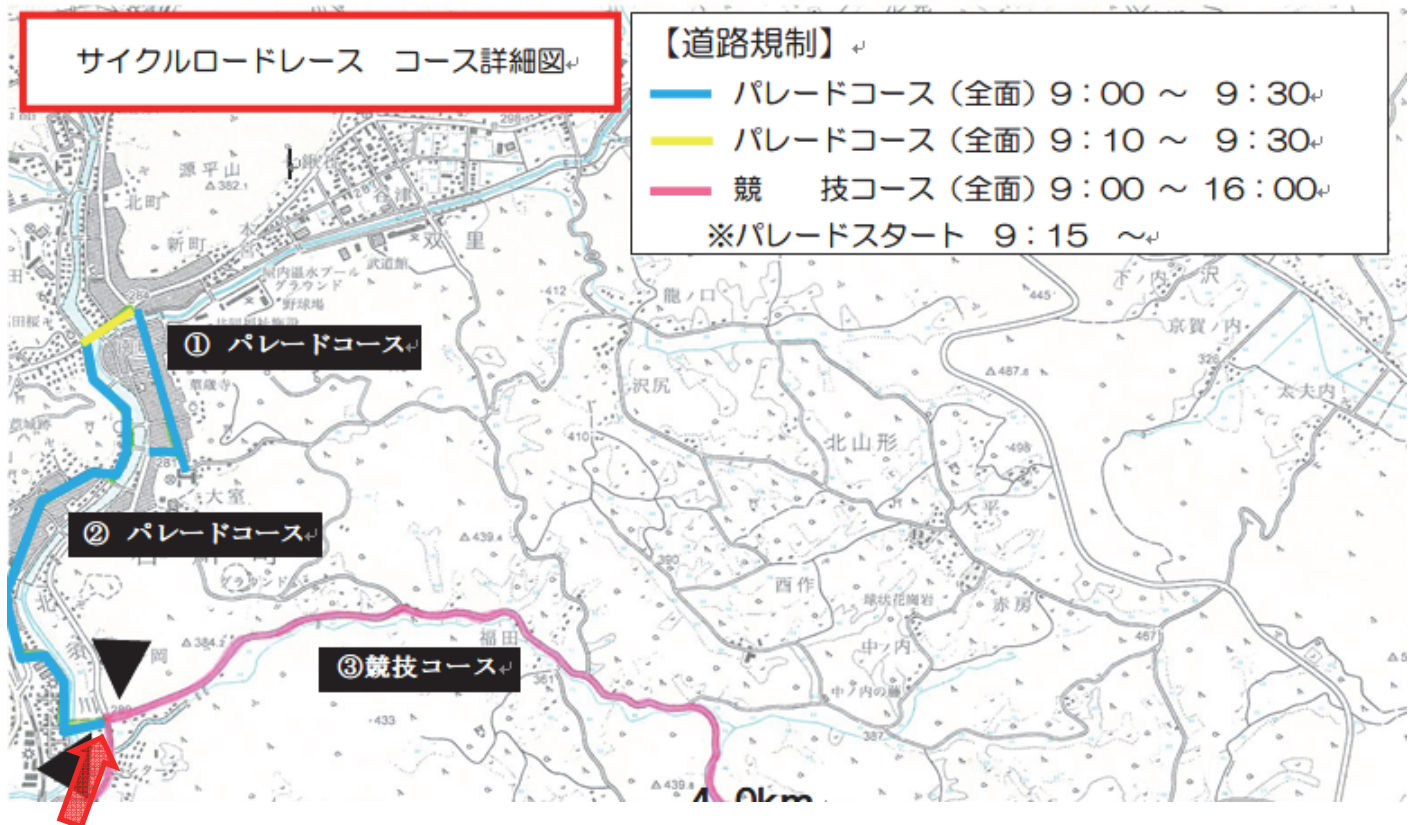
サイクルロードレース　コース詳細図

【道路規制】
パレードコース（全面）9：00 ～ 9：30
パレードコース（全面）9：10 ～ 9：30
競　技コース（全面）9：00 ～ 16：00
※パレードスタート 9：15 ～

源平山
382.1
北町
新町
双里
屋内温水プール
グラウンド
野球場
武道館
412
龍ノ口
445
下ノ内
沢
京賀ノ内
326
太夫内
487.6
沢尻
410
北山形
498
大平
① パレードコース
大室
② パレードコース
439.4
390
西作
赤房
グラウンド
384.2
岡
福田
③競技コース
361
中ノ内
467
433
387
439.4
4.0km